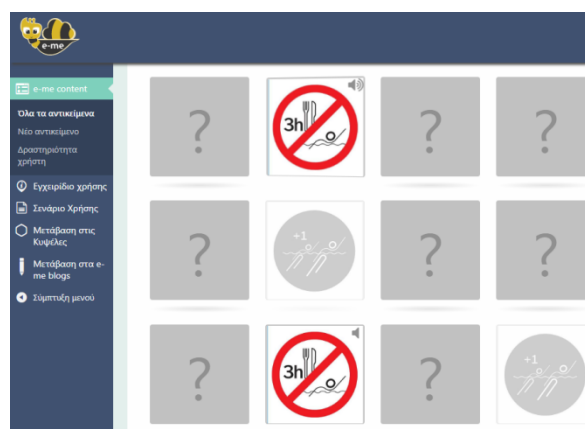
e-me

e-me content

Όλα τα αντικείμενα

Νέο αντικείμενο

Δραστηριότητα χρήστη

Εγχειρίδιο χρήσης

Σενάριο Χρήσης

Μετάβαση στις Κυψέλες

Μετάβαση στα e-me blogs

Σύμπτυξη μενού

?

3h

?

?

?

+1

?

?

?

3h

?

+1